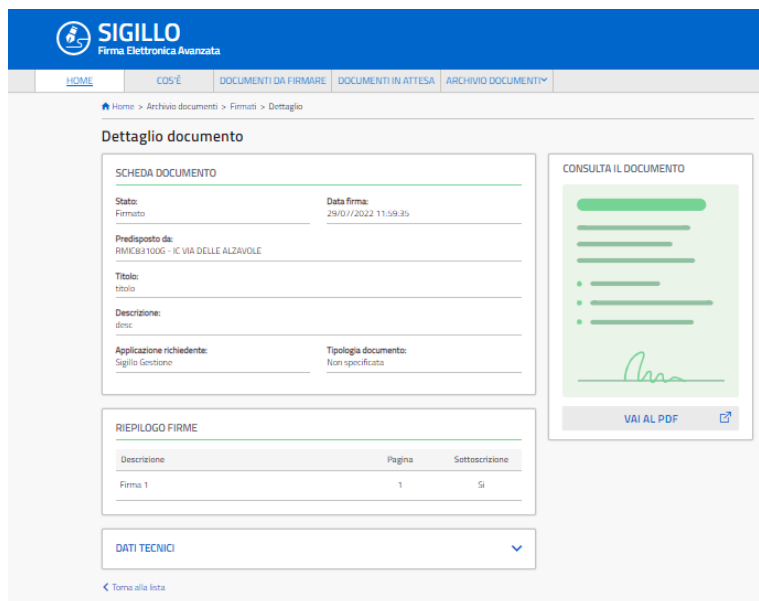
SIGILLO
Firma Elettronica Avanzata

HOME | COS'È | DOCUMENTI DA FIRMARE | DOCUMENTI IN ATTESA | ARCHIVIO DOCUMENTI

Home > Archivio documenti > Firmati > Dettaglio

Dettaglio documento

SCHEDA DOCUMENTO

Stato:
Firmato

Data firma:
29/07/2022 11:59:35

Predisposto da:
RMIC83100G - IC VIA DELLE ALZAVOLE

Titolo:
titolo

Descrizione:
desc

Applicazione richiedente:
Sigillo Gestione

Tipologia documento:
Non specificata

CONSULTA IL DOCUMENTO

VAI AL PDF

RIEPILOGO FIRME

| Descrizione | Pagina | Sottoscrizione |
|---|---|---|
| Firma 1 | 1 | Si |

DATI TECNICI

Torna alla lista